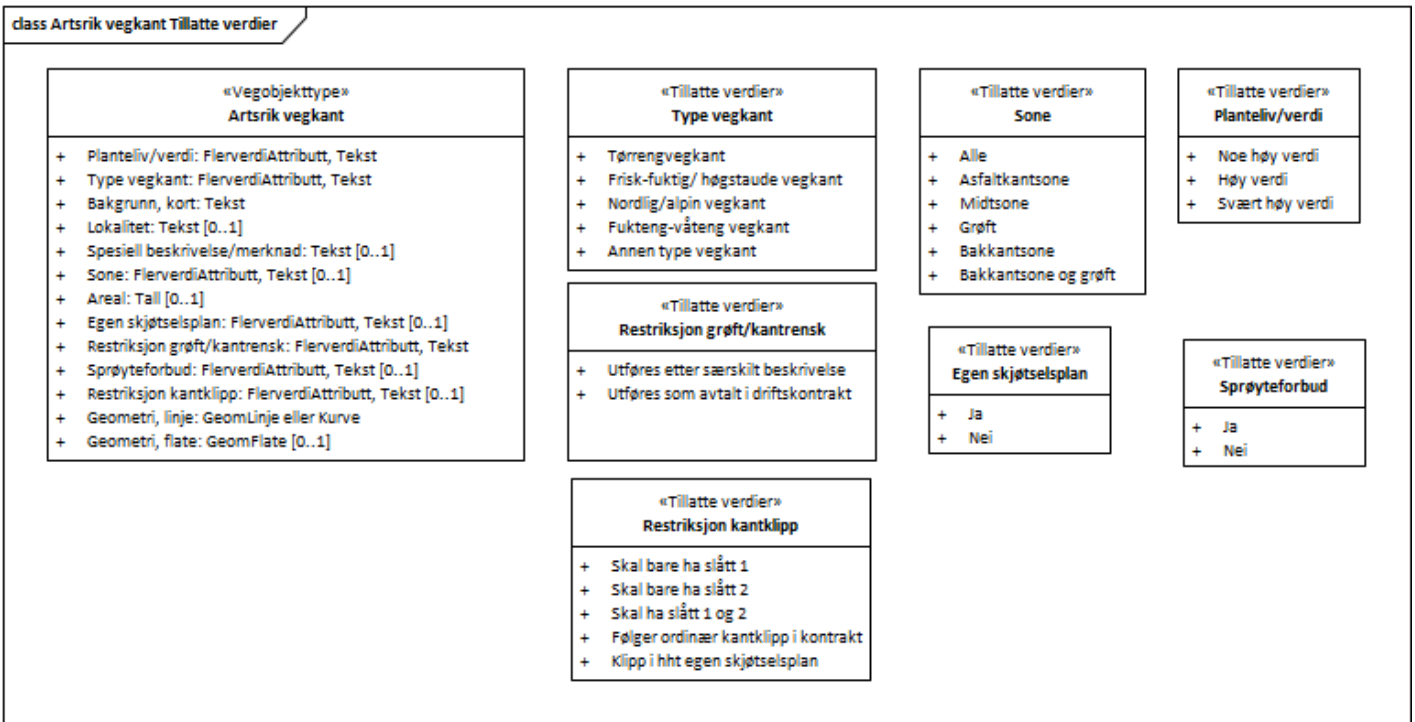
class Artsrik vegkant Tillatte verdier

«Vegobjekttype»
Artsrik vegkant

+ Planteliv/verdi: FlerverdiAttributt, Tekst
+ Type vegkant: FlerverdiAttributt, Tekst
+ Bakgrunn, kort: Tekst
+ Lokalitet: Tekst [0..1]
+ Spesiell beskrivelse/merknad: Tekst [0..1]
+ Sone: FlerverdiAttributt, Tekst [0..1]
+ Areal: Tall [0..1]
+ Egen skjøtselsplan: FlerverdiAttributt, Tekst [0..1]
+ Restriksjon grøft/kantrensk: FlerverdiAttributt, Tekst
+ Sprøyteforbud: FlerverdiAttributt, Tekst [0..1]
+ Restriksjon kantklipp: FlerverdiAttributt, Tekst [0..1]
+ Geometri, linje: GeomLinje eller Kurve
+ Geometri, flate: GeomFlate [0..1]

«Tillatte verdier»
Type vegkant

+ Tørrengvegkant
+ Frisk-fuktig/ høgstaude vegkant
+ Nordlig/alpin vegkant
+ Fukteng-våteng vegkant
+ Annen type vegkant

«Tillatte verdier»
Restriksjon grøft/kantrensk

+ Utføres etter særskilt beskrivelse
+ Utføres som avtalt i driftskontrakt

«Tillatte verdier»
Restriksjon kantklipp

+ Skal bare ha slått 1
+ Skal bare ha slått 2
+ Skal ha slått 1 og 2
+ Følger ordinær kantklipp i kontrakt
+ Klipp i hht egen skjøtselsplan

«Tillatte verdier»
Sone

+ Alle
+ Asfaltkantsone
+ Midtsone
+ Grøft
+ Bakkantsone
+ Bakkantsone og grøft

«Tillatte verdier»
Egen skjøtselsplan

+ Ja
+ Nei

«Tillatte verdier»
Planteliv/verdi

+ Noe høy verdi
+ Høy verdi
+ Svært høy verdi

«Tillatte verdier»
Sprøyteforbud

+ Ja
+ Nei